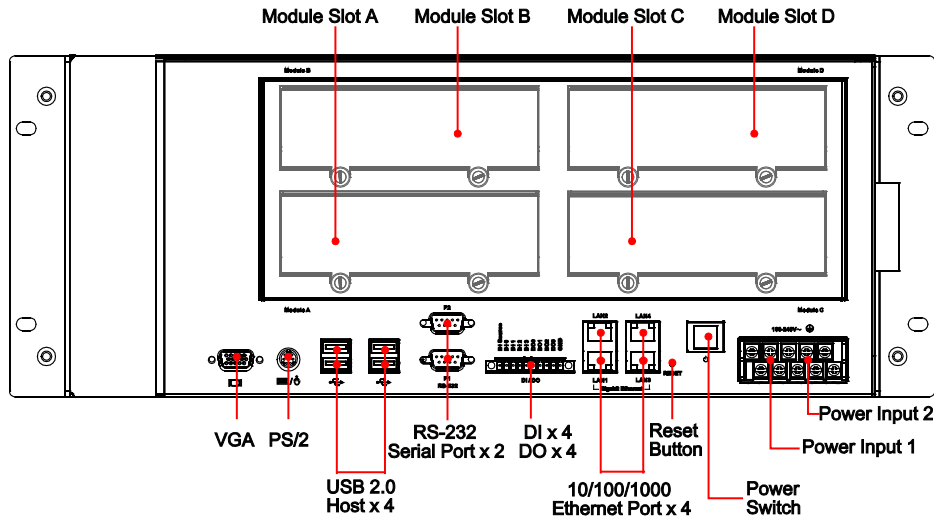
Module Slot A Module Slot B Module Slot C Module Slot D

Module B

Module D

Module A

Module C

P2

RS-232

DI / DO

LAN2

LAN4

LAN1

LAN3

RESET

100-240V~

VGA

PS/2

USB 2.0
Host x 4

RS-232
Serial Port x 2

DI x 4
DO x 4

Reset
Button

10/100/1000
Ethernet Port x 4

Power
Switch

Power Input 2

Power Input 1